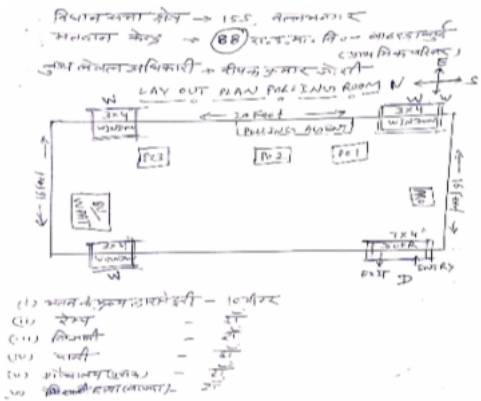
विधानसभा क्षेत्र → 155 वल्लभनगर
मतदान केन्द्र → 88 रा.उ.मा.वि. — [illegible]
([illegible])
पुथ लेबल अधिकारी → दीपक कुमार जोशी
LAY OUT PLAN POLLING ROOM N
E
S
W
W W
3x4 WINDOW
3x4 WINDOW
← 28 feet →
POLLING BOOTH
PO 3
PO 2
PO 1
← 18 feet →
18 feet
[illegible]
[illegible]
3x4 WINDOW
W
7x4 DOOR
EXIT
ENTRY
D
(i) भवन के प्रवेश पर रैम्प — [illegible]
(ii) रैम्प — है
(iii) बिजली — है
(iv) पानी — है
(v) शौचालय (पु./म.) — है
(vi) बिजली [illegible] — है